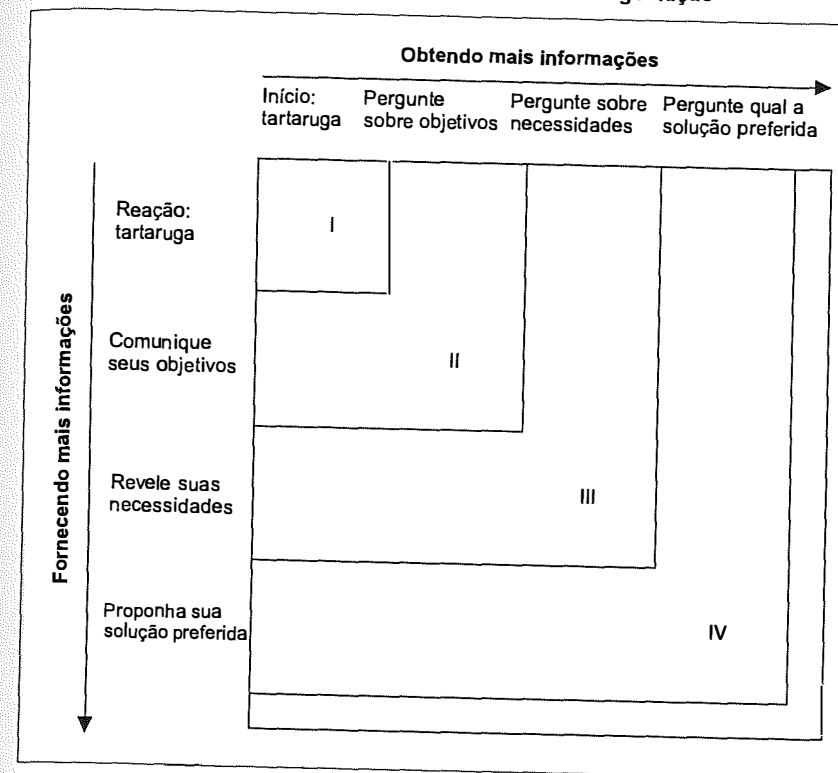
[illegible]

Obtendo mais informações

Início: tartaruga

Pergunte sobre objetivos

Pergunte sobre necessidades

Pergunte qual a solução preferida

Fornecendo mais informações

Reação: tartaruga

I

Comunique seus objetivos

II

Revele suas necessidades

III

Proponha sua solução preferida

IV